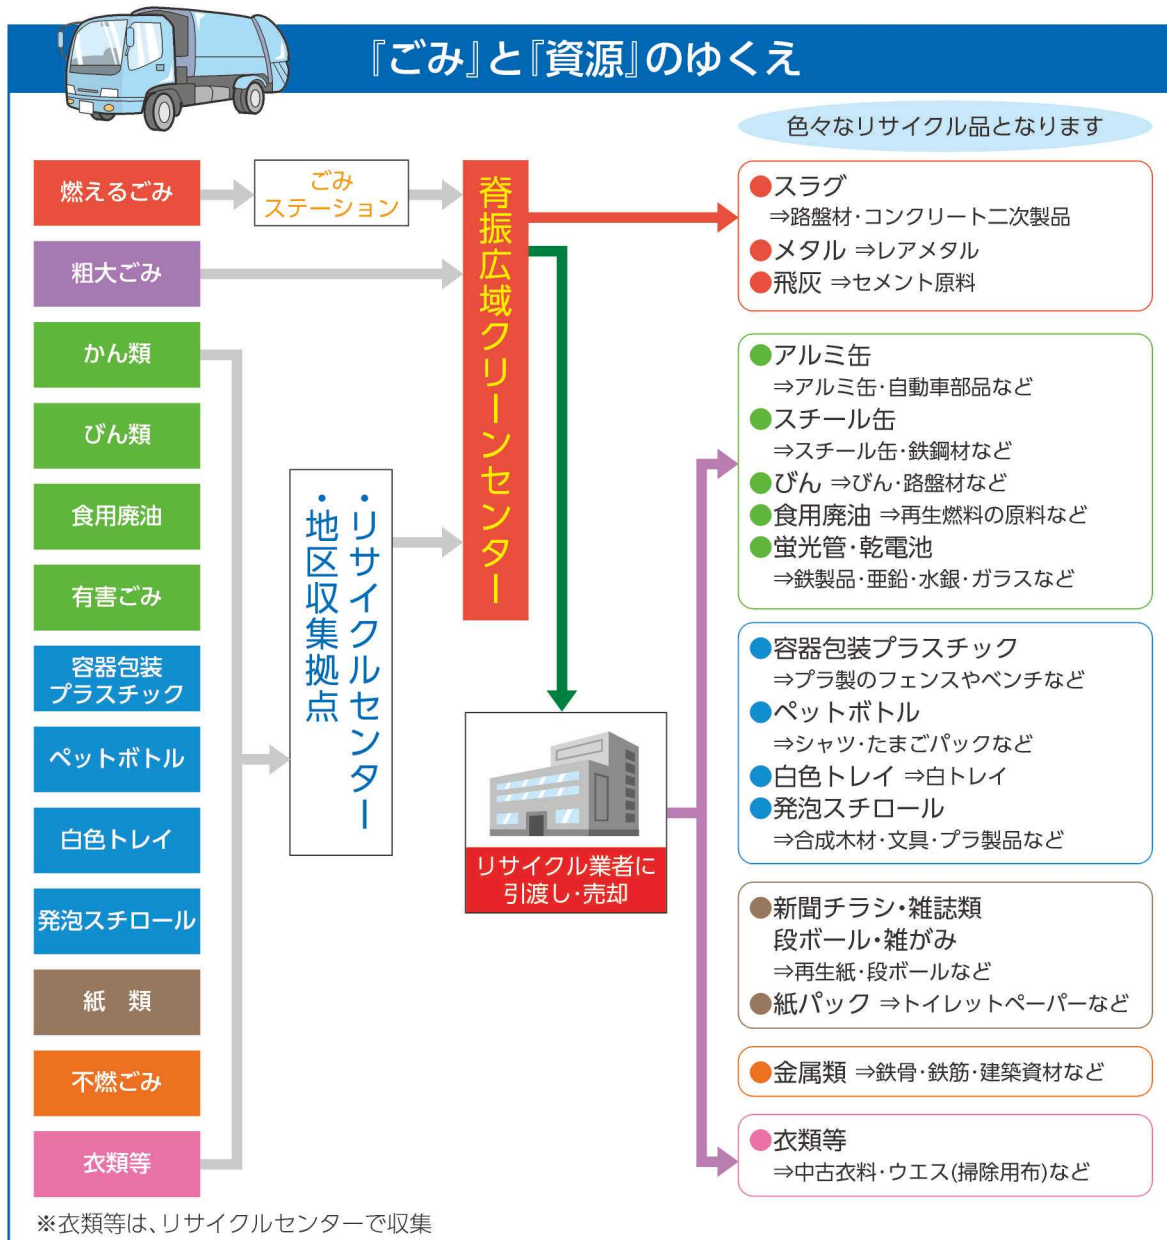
『ごみ』と『資源』のゆくえ

色々なリサイクル品となります

燃えるごみ
粗大ごみ
かん類
びん類
食用廃油
有害ごみ
容器包装プラスチック
ペットボトル
白色トレイ
発泡スチロール
紙　類
不燃ごみ
衣類等

ごみステーション

・リサイクルセンター
・地区収集拠点

胆振広域クリーンセンター

リサイクル業者に引渡し・売却

●スラグ
⇒路盤材・コンクリート二次製品
●メタル ⇒レアメタル
●飛灰 ⇒セメント原料

●アルミ缶
⇒アルミ缶・自動車部品など
●スチール缶
⇒スチール缶・鉄鋼材など
●びん ⇒びん・路盤材など
●食用廃油 ⇒再生燃料の原料など
●蛍光管・乾電池
⇒鉄製品・亜鉛・水銀・ガラスなど

●容器包装プラスチック
⇒プラ製のフェンスやベンチなど
●ペットボトル
⇒シャツ・たまごパックなど
●白色トレイ ⇒白トレイ
●発泡スチロール
⇒合成木材・文具・プラ製品など

●新聞チラシ・雑誌類
段ボール・雑がみ
⇒再生紙・段ボールなど
●紙パック ⇒トイレットペーパーなど

●金属類 ⇒鉄骨・鉄筋・建築資材など

●衣類等
⇒中古衣料・ウエス(掃除用布)など

※衣類等は、リサイクルセンターで収集